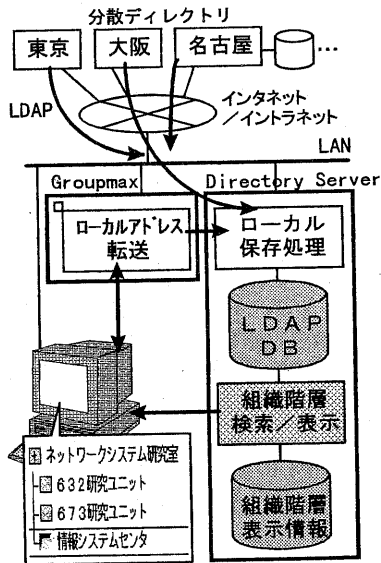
分散ディレクトリ

東京

大阪

名古屋

…

LDAP

インタネット
／イントラネット

LAN

Groupmax

Directory Server

ローカルアドレス
転送

ローカル
保存処理

LDAP
DB

組織階層
検索／表示

組織階層
表示情報

ネットワークシステム研究室

632研究ユニット

673研究ユニット

情報システムセンタ